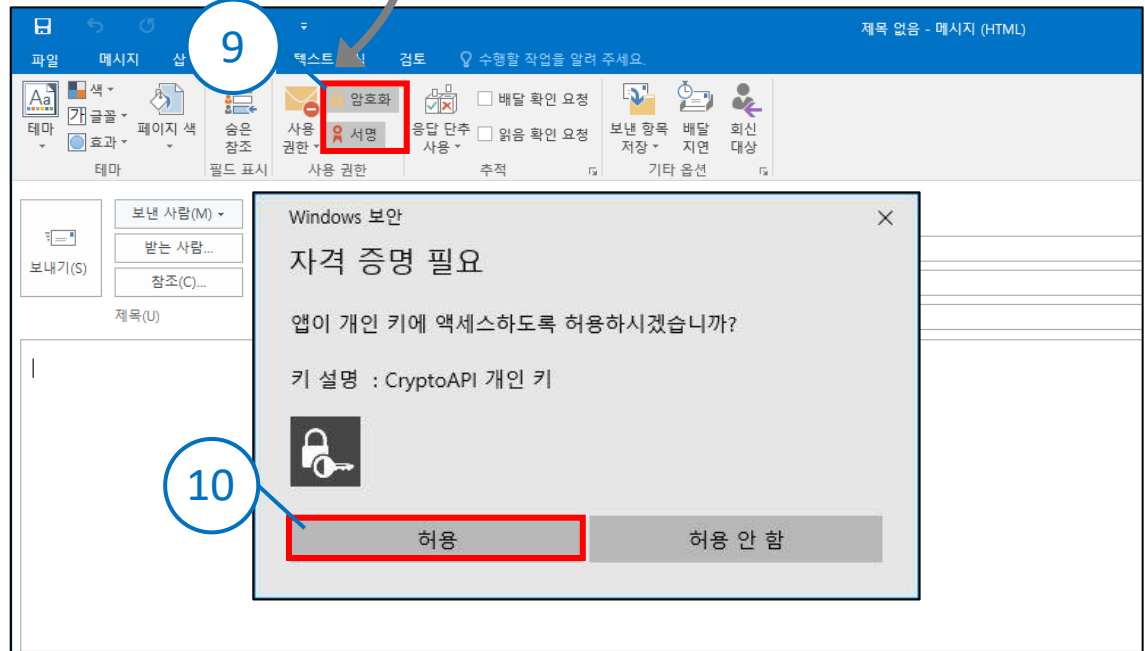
제목 없음 - 메시지 (HTML)

파일 메시지 삽 텍스트 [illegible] 검토 수행할 작업을 알려 주세요.

9

테마 색 글꼴 효과 페이지 색 테마
숨은 참조 필드 표시
사용 권한 암호화 서명 사용 권한
응답 단추 사용 배달 확인 요청 읽음 확인 요청 추적
보낸 항목 저장 배달 지연 회신 대상 기타 옵션

보내기(S)
보낸 사람(M)
받는 사람...
참조(C)...
제목(U)

Windows 보안
자격 증명 필요
앱이 개인 키에 액세스하도록 허용하시겠습니까?
키 설명 : CryptoAPI 개인 키

10

허용
허용 안 함